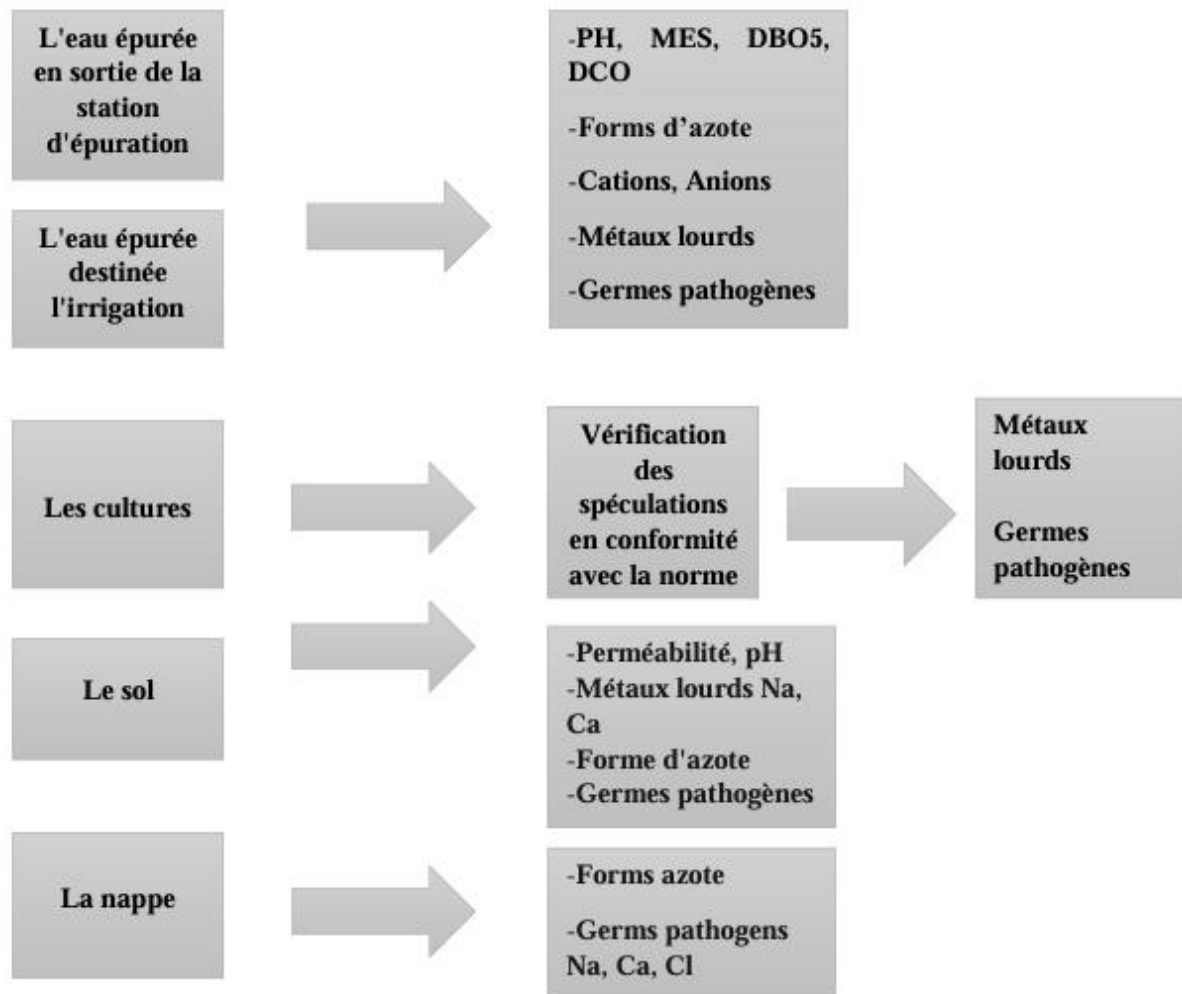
L'eau épurée en sortie de la station d'épuration

L'eau épurée destinée l'irrigation

-PH, MES, DBO5, DCO

-Forms d'azote

-Cations, Anions

-Métaux lourds

-Germes pathogènes

Les cultures

Vérification des spéculations en conformité avec la norme

Métaux lourds

Germes pathogènes

Le sol

-Perméabilité, pH
-Métaux lourds Na, Ca
-Forme d'azote
-Germes pathogènes

La nappe

-Forms azote

-Germs pathogens Na, Ca, Cl